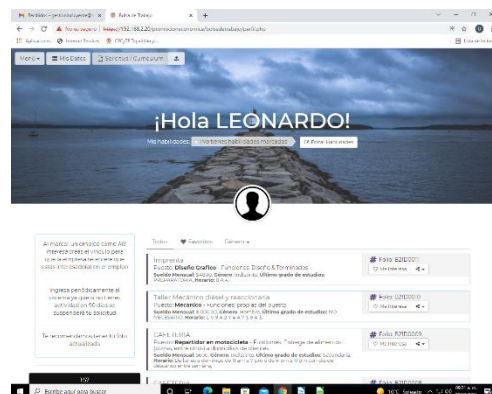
Recibidos - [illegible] × Bolsa de Trabajo × +

← → C ▲ No es seguro | https://192.168.2.20/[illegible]/bolsadetrabajo/perfilsolo

Aplicaciones Internet Explorer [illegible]

Menú ▾ Mis Datos Solicitud / Curriculum

¡Hola LEONARDO!

Mis habilidades: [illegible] Editar habilidades

Al marcar un empleo como: Me interesa crees el vínculo para que la empresa se entere que estás interesado en el empleo

Ingresa periódicamente al sistema ya que si no tienes actividad en 90 días se suspenderá tu solicitud

Te recomendamos tener tu foto actualizada

Todos ♥ Favoritos Género ▾

Imprenta
Puesto: Diseño Grafico · Funciones: Diseño & Terminados
Sueldo Mensual: $4,000, Género: Indistinto, Último grado de estudios: PREPARATORIA, Horario: 9 A.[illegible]

# Folio: B210001
♡ Me interesa

Taller Mecánico diésel y reacciones
Puesto: Mecánico · Funciones: propias del puesto
Sueldo Mensual: 8,000.00, Género: Hombre, Último grado de estudios: NO REQUERIDO, Horario: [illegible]

# Folio: B210002
♡ Me interesa

CAFETERIA
Puesto: Repartidor en motocicleta · Funciones: Entrega de alimentos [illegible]
Sueldo Mensual: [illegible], Género: Indistinto, Último grado de estudios: Secundaria, Horario: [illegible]

# Folio: B210003
♡ Me interesa

CAFETERIA

# Folio: B210004

Escribe aquí para buscar

16°C Soleado